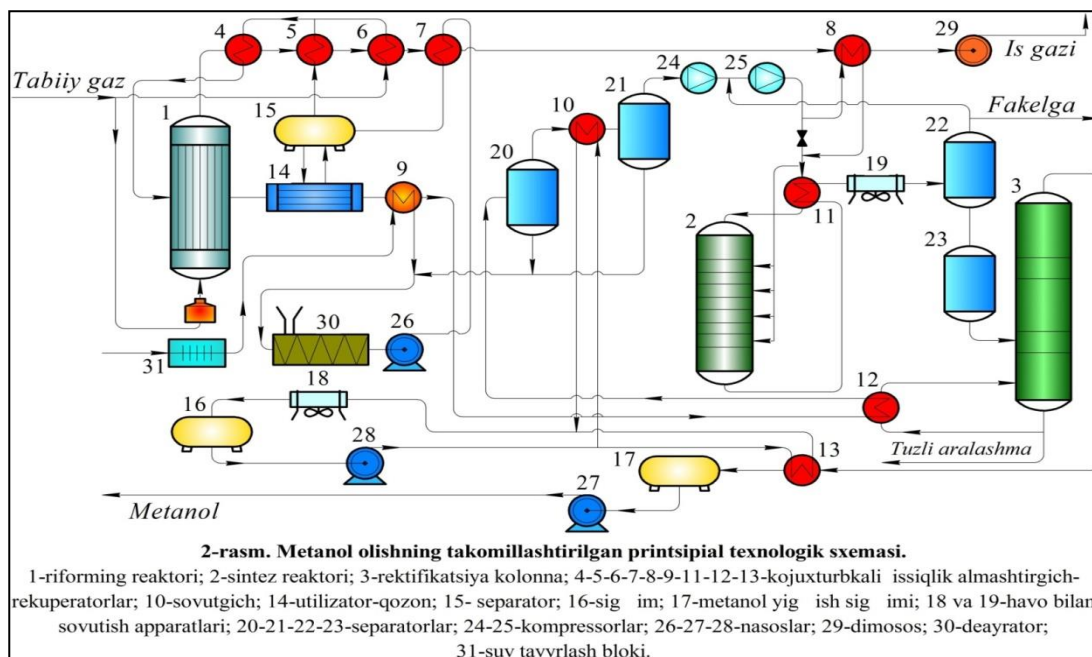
Tabiiy gaz
4
5
6
7
8
29
Is gazi
Fakelga
1
15
10
21
24
25
14
9
20
22
19
11
3
2
23
31
30
26
12
16
18
28
Tuzli aralashma
17
13
27
Metanol

2-rasm. Metanol olishning takomillashtirilgan printsipial texnologik sxemasi.
1-riforming reaktori; 2-sintez reaktori; 3-rektifikatsiya kolonna; 4-5-6-7-8-9-11-12-13-kojuxturbkali issiqlik almashtirgich-rekuperatorlar; 10-sovutgich; 14-utilizator-qozon; 15- separator; 16-sig im; 17-metanol yig ish sig imi; 18 va 19-havo bilan sovutish apparatlari; 20-21-22-23-separatorlar; 24-25-kompressorlar; 26-27-28-nasoslar; 29-dimosos; 30-deayrator; 31-suv tayyrlash bloki.